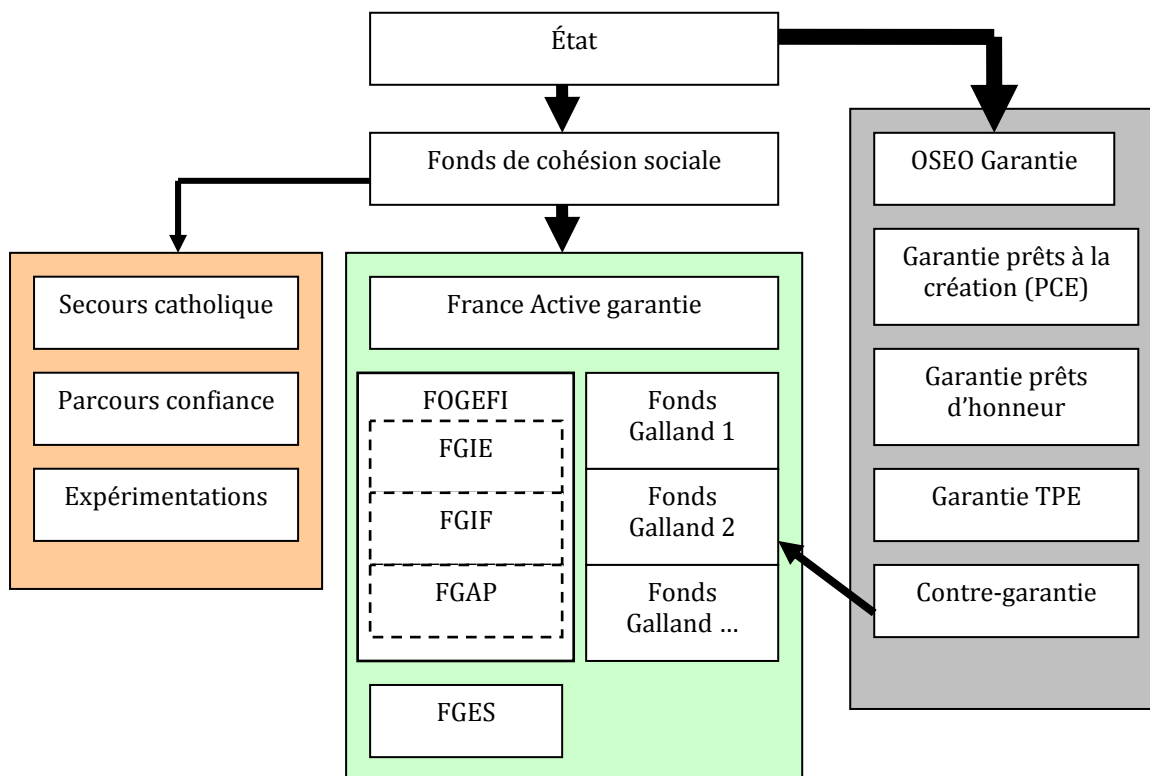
État

Fonds de cohésion sociale

Secours catholique

Parcours confiance

Expérimentations

France Active garantie

FOGEFI

FGIE

FGIF

FGAP

Fonds Galland 1

Fonds Galland 2

Fonds Galland …

FGES

OSEO Garantie

Garantie prêts à la création (PCE)

Garantie prêts d'honneur

Garantie TPE

Contre-garantie